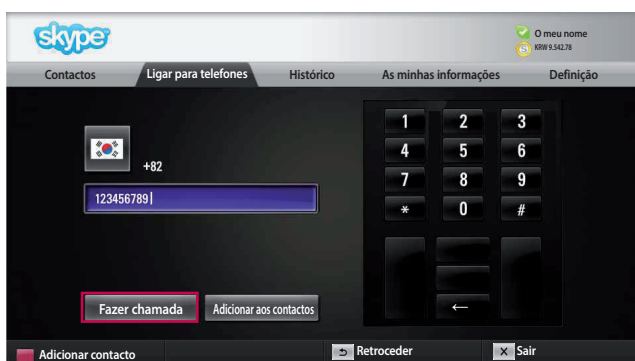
skype

O meu nome
KRW 9.542.78

Contactos | Ligar para telefones | Histórico | As minhas informações | Definição

+82

123456789

1 2 3
4 5 6
7 8 9
* 0 #

←

Fazer chamada
Adicionar aos contactos

Adicionar contacto
Retroceder
Sair